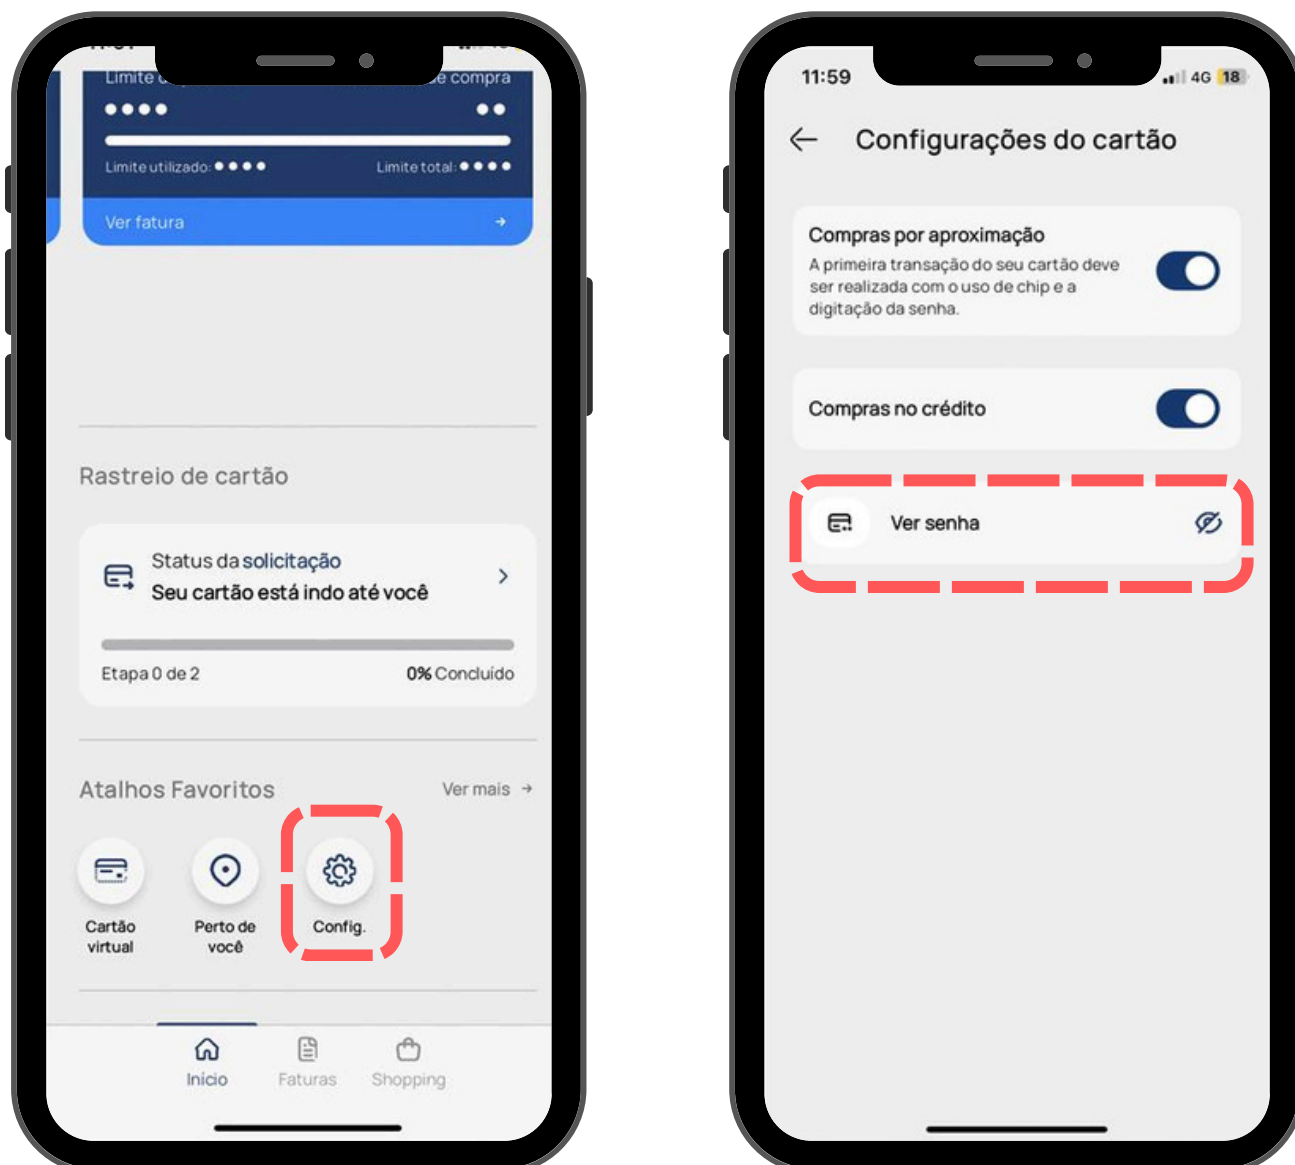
Limite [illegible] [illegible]e compra
●●●● ●●
Limite utilizado: ●●●● Limite total: ●●●●
Ver fatura →

Rastreio de cartão

Status da solicitação
Seu cartão está indo até você
Etapa 0 de 2 0% Concluído

Atalhos Favoritos Ver mais →

Cartão virtual
Perto de você
Config.

Início Faturas Shopping

11:59 4G 18

← Configurações do cartão

Compras por aproximação
A primeira transação do seu cartão deve ser realizada com o uso de chip e a digitação da senha.

Compras no crédito

Ver senha